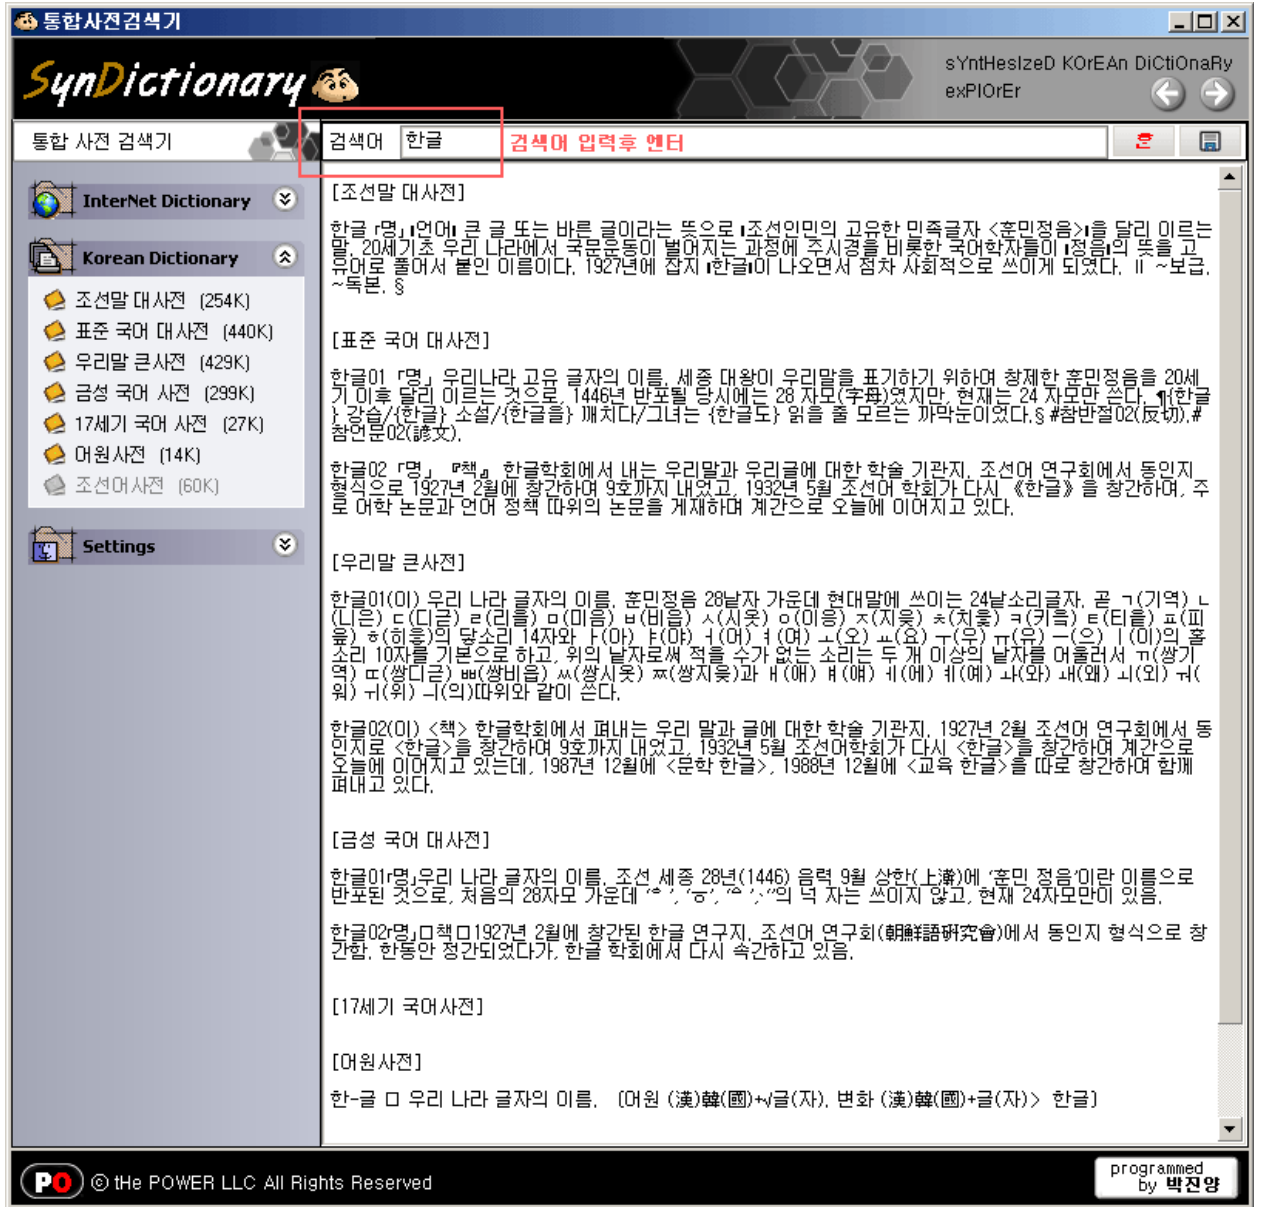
통합사전검색기

SynDictionary

sYntHesIzeD KOrEAn DiCtiOnaRy exPlOrEr

통합 사전 검색기

검색어 한글 검색어 입력후 엔터

InterNet Dictionary

Korean Dictionary

조선말 대사전 [254K]
표준 국어 대사전 [440K]
우리말 큰사전 [429K]
금성 국어 사전 [299K]
17세기 국어 사전 [27K]
어원사전 [14K]
조선어사전 [60K]

Settings

[조선말 대사전]

한글 「명」 [언어] 큰 글 또는 바른 글이라는 뜻으로 [조선인민의 고유한 민족글자 <훈민정음>]을 달리 이르는 말. 20세기초 우리 나라에서 국문운동이 벌어지는 과정에 주시경을 비롯한 국어학자들이 [정음]의 뜻을 고유어로 풀어서 붙인 이름이다. 1927년에 잡지 [한글]이 나오면서 점차 사회적으로 쓰이게 되였다. ‖ ~보급. ~독본. §

[표준 국어 대사전]

한글01 「명」 우리나라 고유 글자의 이름. 세종 대왕이 우리말을 표기하기 위하여 창제한 훈민정음을 20세기 이후 달리 이르는 것으로, 1446년 반포될 당시에는 28 자모(字母)였지만, 현재는 24 자모만 쓴다. ¶{한글} 강습/{한글} 소설/{한글을} 깨치다/그녀는 {한글도} 읽을 줄 모르는 까막눈이었다.§ #참반절02(反切).#참언문02(諺文).

한글02 「명」 『책』 한글학회에서 내는 우리말과 우리글에 대한 학술 기관지. 조선어 연구회에서 동인지 형식으로 1927년 2월에 창간하여 9호까지 내었고, 1932년 5월 조선어 학회가 다시 《한글》을 창간하여, 주로 어학 논문과 언어 정책 따위의 논문을 게재하며 계간으로 오늘에 이어지고 있다.

[우리말 큰사전]

한글01(이) 우리 나라 글자의 이름. 훈민정음 28낱자 가운데 현대말에 쓰이는 24낱소리글자. 곧 ㄱ(기역) ㄴ(니은) ㄷ(디귿) ㄹ(리을) ㅁ(미음) ㅂ(비읍) ㅅ(시옷) ㅇ(이응) ㅈ(지읒) ㅊ(치읓) ㅋ(키읔) ㅌ(티읕) ㅍ(피읖) ㅎ(히읗)의 닿소리 14자와 ㅏ(아) ㅑ(야) ㅓ(어) ㅕ(여) ㅗ(오) ㅛ(요) ㅜ(우) ㅠ(유) ㅡ(으) ㅣ(이)의 홀소리 10자를 기본으로 하고, 위의 낱자로써 적을 수가 없는 소리는 두 개 이상의 낱자를 어울러서 ㄲ(쌍기역) ㄸ(쌍디귿) ㅃ(쌍비읍) ㅆ(쌍시옷) ㅉ(쌍지읒)과 ㅐ(애) ㅒ(얘) ㅔ(에) ㅖ(예) ㅘ(와) ㅙ(왜) ㅚ(외) ㅝ(워) ㅟ(위) ㅢ(의)따위와 같이 쓴다.

한글02(이) <책> 한글학회에서 펴내는 우리 말과 글에 대한 학술 기관지. 1927년 2월 조선어 연구회에서 동인지로 <한글>을 창간하여 9호까지 내었고, 1932년 5월 조선어학회가 다시 <한글>을 창간하여 계간으로 오늘에 이어지고 있는데, 1987년 12월에 <문학 한글>, 1988년 12월에 <교육 한글>을 따로 창간하여 함께 펴내고 있다.

[금성 국어 대사전]

한글01「명」우리 나라 글자의 이름. 조선 세종 28년(1446) 음력 9월 상한(上澣)에 '훈민 정음'이란 이름으로 반포된 것으로, 처음의 28자모 가운데 'ᅀ', 'ᅙ', 'ᆞ'의 넉 자는 쓰이지 않고, 현재 24자모만이 있음.

한글02「명」ㅁ책ㅁ1927년 2월에 창간된 한글 연구지. 조선어 연구회(朝鮮語硏究會)에서 동인지 형식으로 창간함. 한동안 정간되었다가, 한글 학회에서 다시 속간하고 있음.

[17세기 국어사전]

[어원사전]

한-글 ㅁ 우리 나라 글자의 이름. 〔어원 (漢)韓(國)+√글(자). 변화 (漢)韓(國)+글(자)> 한글〕

PO © tHe POWER LLC All Rights Reserved

programmed by 박진양